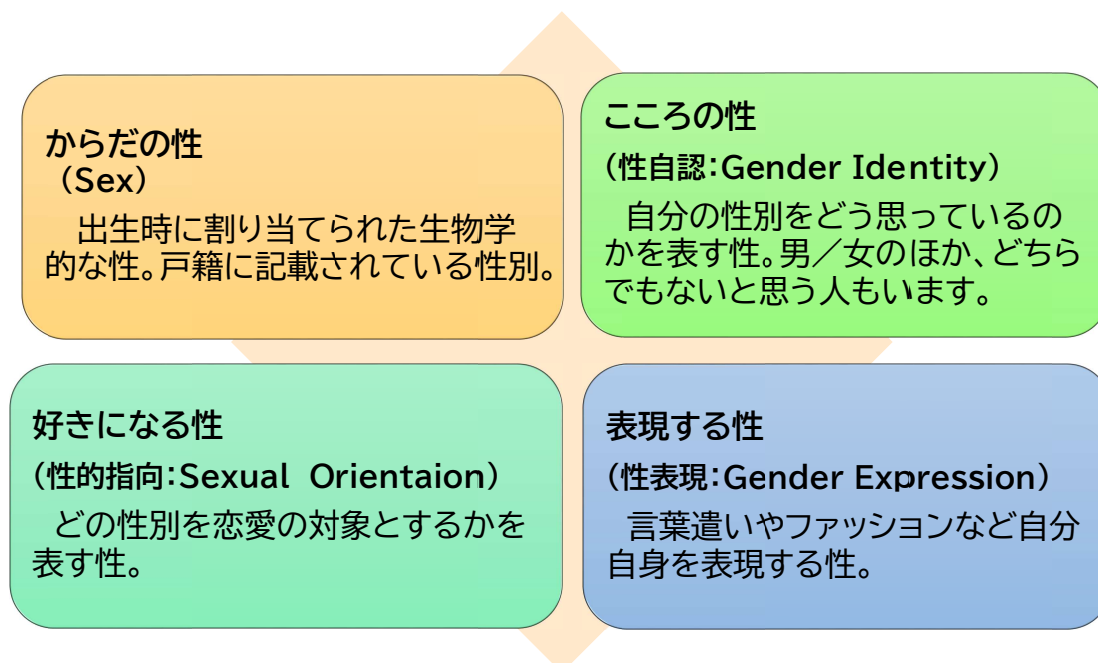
からだの性
（Sex）

出生時に割り当てられた生物学的な性。戸籍に記載されている性別。

こころの性
（性自認：Gender Identity）

自分の性別をどう思っているのかを表す性。男／女のほか、どちらでもないと思う人もいます。

好きになる性
（性的指向：Sexual Orientaion）

どの性別を恋愛の対象とするかを表す性。

表現する性
（性表現：Gender Expression）

言葉遣いやファッションなど自分自身を表現する性。